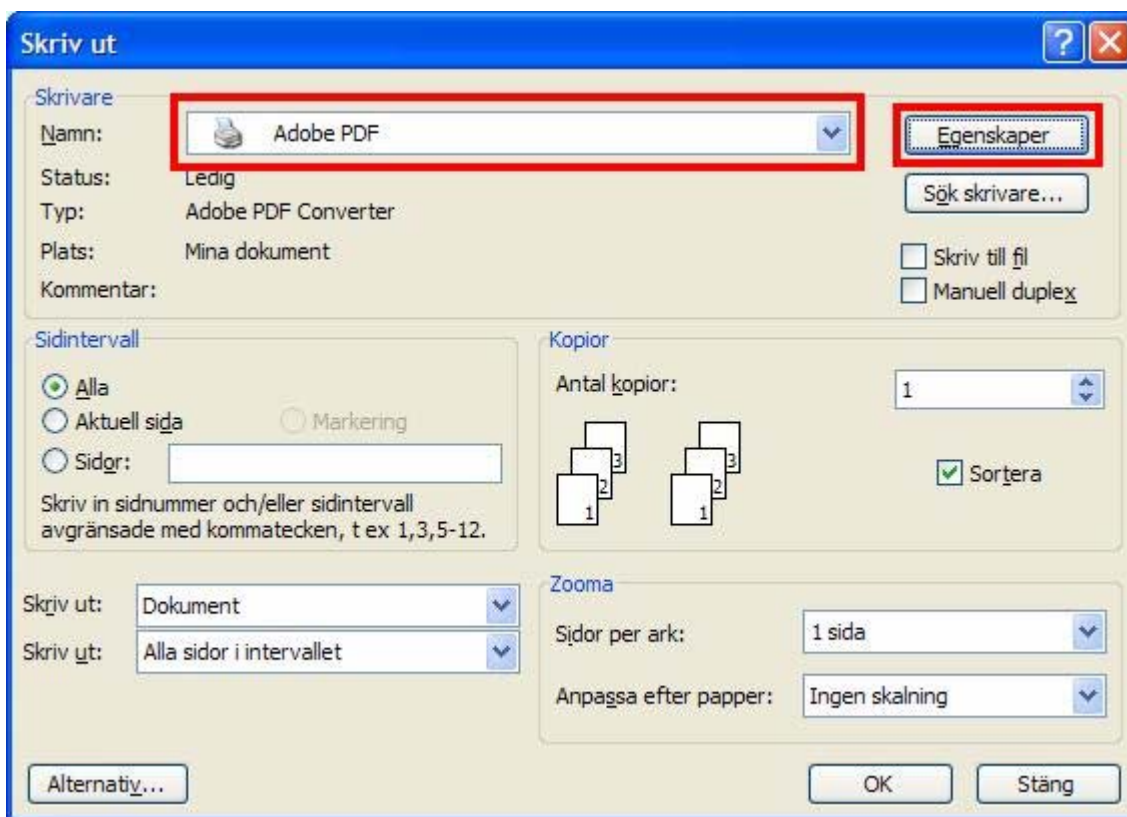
Skriv ut

Skrivare
Namn: Adobe PDF
Egenskaper
Status: Ledig
Sök skrivare...
Typ: Adobe PDF Converter
Plats: Mina dokument
Skriv till fil
Kommentar:
Manuell duplex

Sidintervall
Alla
Aktuell sida
Markering
Sidor:
Skriv in sidnummer och/eller sidintervall avgränsade med kommatecken, t ex 1,3,5-12.

Kopior
Antal kopior: 1
3 2 1
3 2 1
Sortera

Skriv ut: Dokument
Skriv ut: Alla sidor i intervallet

Zooma
Sidor per ark: 1 sida
Anpassa efter papper: Ingen skalning

Alternativ...
OK
Stäng